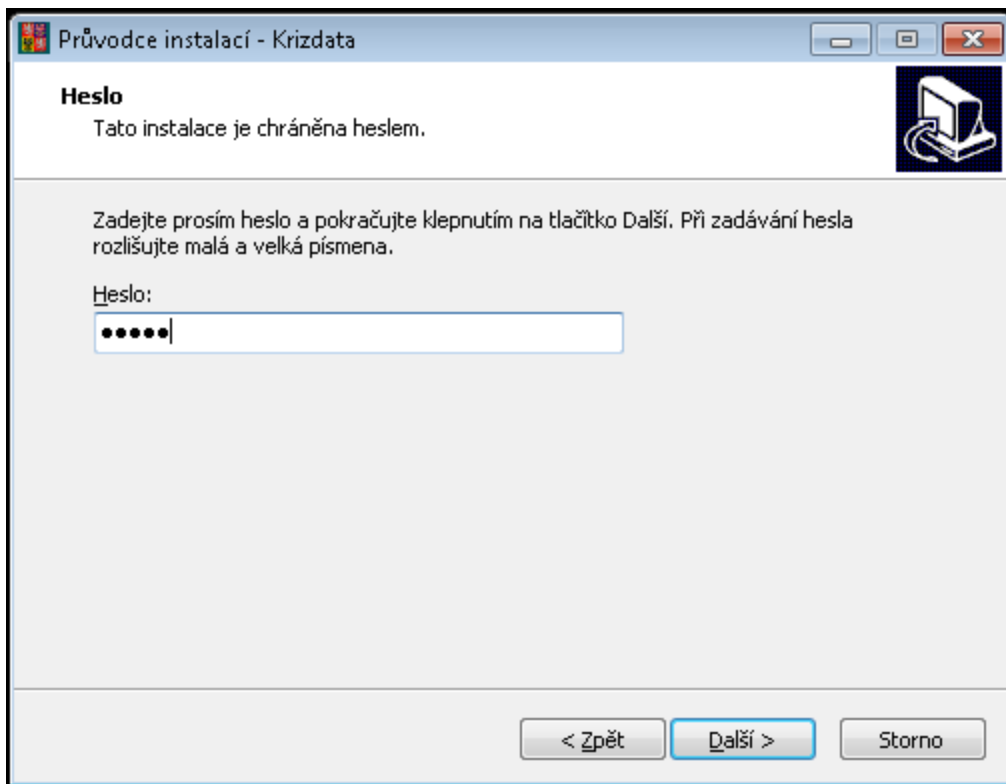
Průvodce instalací - Krizdata

Heslo
Tato instalace je chráněna heslem.

Zadejte prosím heslo a pokračujte klepnutím na tlačítko Další. Při zadávání hesla rozlišujte malá a velká písmena.

Heslo:
•••••

< Zpět
Další >
Storno